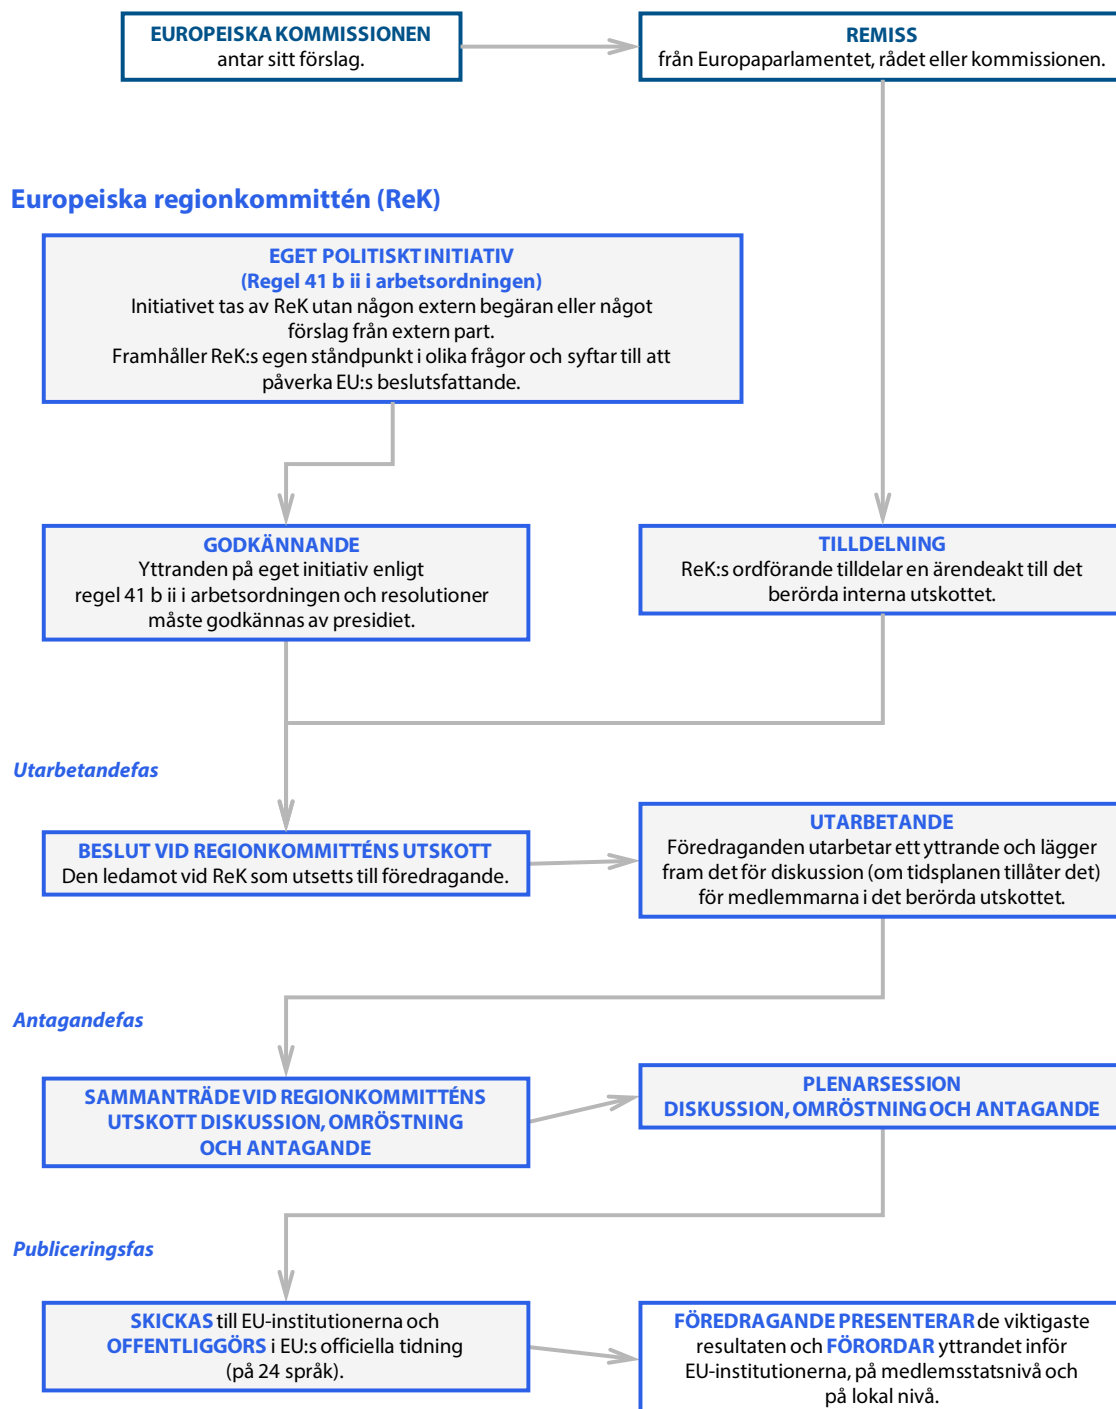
EUROPEISKA KOMMISSIONEN
antar sitt förslag.

REMISS
från Europaparlamentet, rådet eller kommissionen.

Europeiska regionkommittén (ReK)

EGET POLITISKT INITIATIV
(Regel 41 b ii i arbetsordningen)
Initiativet tas av ReK utan någon extern begäran eller något förslag från extern part.
Framhåller ReK:s egen ståndpunkt i olika frågor och syftar till att påverka EU:s beslutsfattande.

GODKÄNNANDE
Yttranden på eget initiativ enligt regel 41 b ii i arbetsordningen och resolutioner måste godkännas av presidiet.

TILLDELNING
ReK:s ordförande tilldelar en ärendeakt till det berörda interna utskottet.

Utarbetandefas

BESLUT VID REGIONKOMMITTÉNS UTSKOTT
Den ledamot vid ReK som utsetts till föredragande.

UTARBETANDE
Föredraganden utarbetar ett yttrande och lägger fram det för diskussion (om tidsplanen tillåter det) för medlemmarna i det berörda utskottet.

Antagandefas

SAMMANTRÄDE VID REGIONKOMMITTÉNS UTSKOTT DISKUSSION, OMRÖSTNING OCH ANTAGANDE

PLENARSESSION
DISKUSSION, OMRÖSTNING OCH ANTAGANDE

Publiceringsfas

SKICKAS till EU-institutionerna och OFFENTLIGGÖRS i EU:s officiella tidning (på 24 språk).

FÖREDRAGANDE PRESENTERAR de viktigaste resultaten och FÖRORDAR yttrandet inför EU-institutionerna, på medlemsstatsnivå och på lokal nivå.